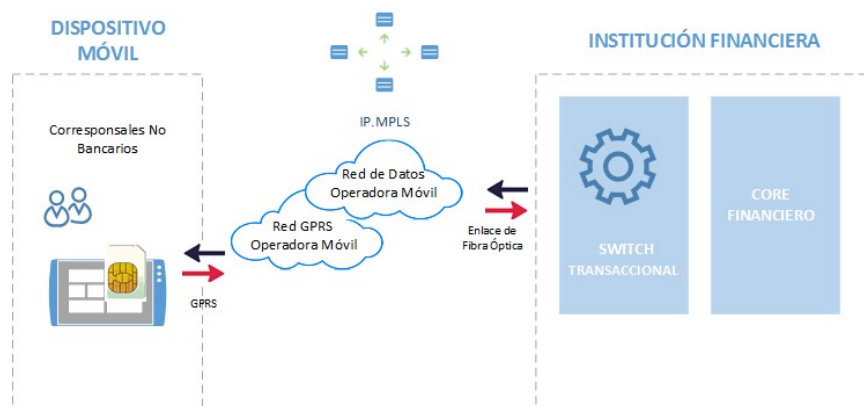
DISPOSITIVO MÓVIL

Corresponsales No Bancarios

GPRS

IP.MPLS

Red de Datos Operadora Móvil

Red GPRS Operadora Móvil

Enlace de Fibra Óptica

INSTITUCIÓN FINANCIERA

SWITCH TRANSACCIONAL

CORE FINANCIERO